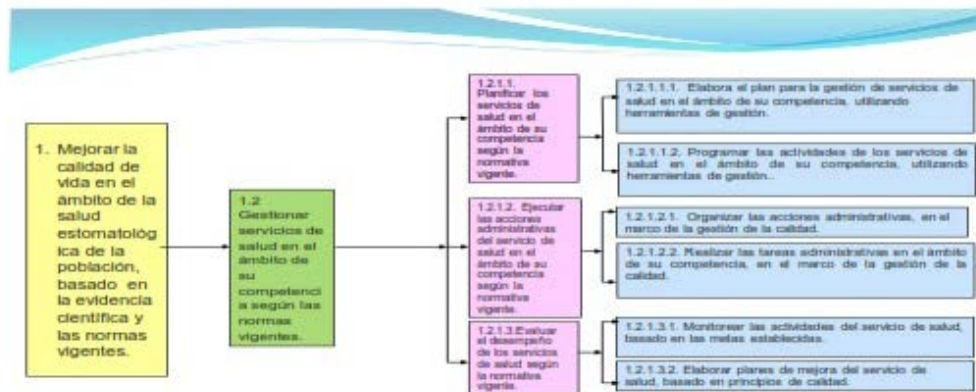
1. Mejorar la calidad de vida en el ámbito de la salud estomatológica de la población, basado en la evidencia científica y las normas vigentes.

1.2 Gestionar servicios de salud en el ámbito de su competencia según las normas vigentes.

1.2.1.1. Planificar los servicios de salud en el ámbito de su competencia según la normativa vigente.

1.2.1.1.1. Elabora el plan para la gestión de servicios de salud en el ámbito de su competencia, utilizando herramientas de gestión.

1.2.1.1.2. Programar las actividades de los servicios de salud en el ámbito de su competencia, utilizando herramientas de gestión.

1.2.1.2. Ejecutar las acciones administrativas del servicio de salud en el ámbito de su competencia según la normativa vigente.

1.2.1.2.1. Organizar las acciones administrativas, en el marco de la gestión de la calidad.

1.2.1.2.2. Realizar las tareas administrativas en el ámbito de su competencia, en el marco de la gestión de la calidad.

1.2.1.3.Evaluar el desempeño de los servicios de salud según la normativa vigente.

1.2.1.3.1. Monitorear las actividades del servicio de salud, basado en las metas establecidas.

1.2.1.3.2. Elaborar planes de mejora del servicio de salud, basado en principios de calidad.